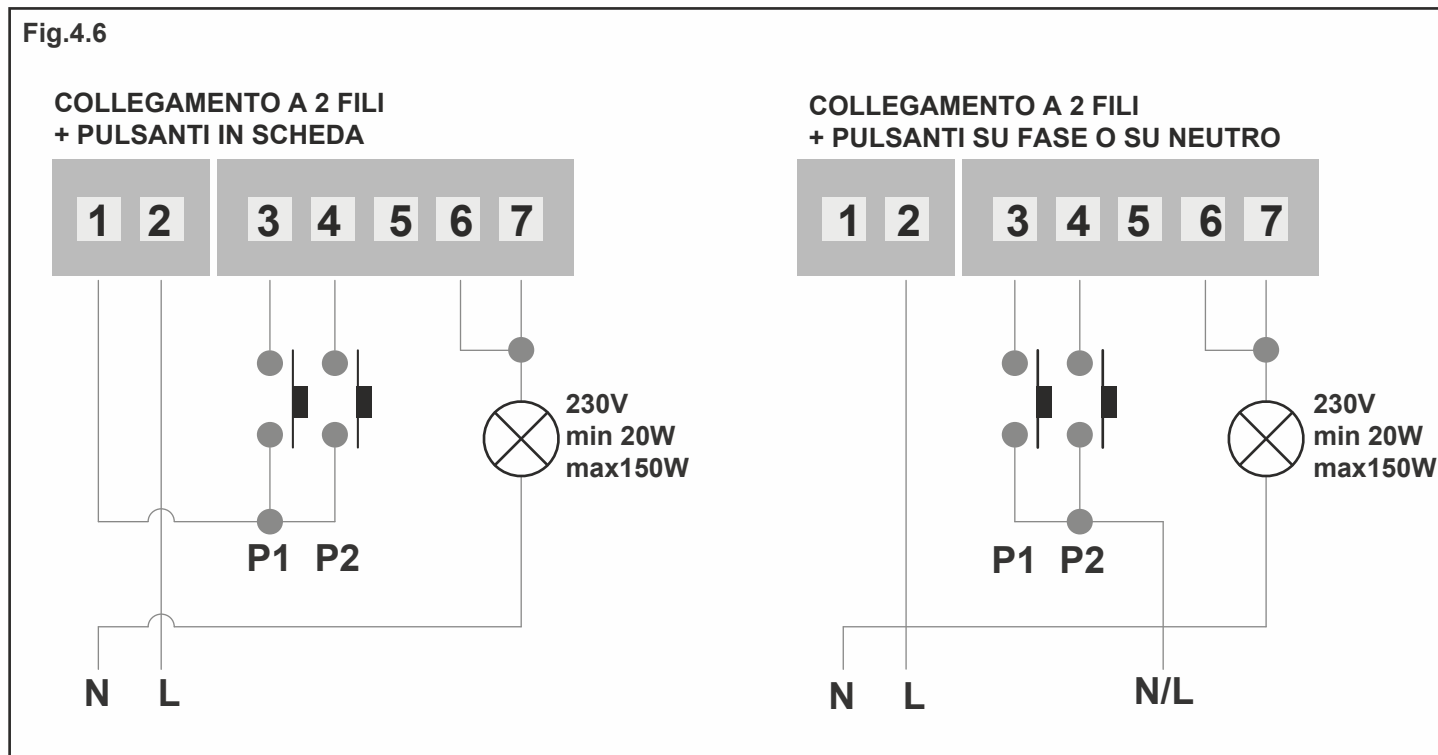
Fig.4.6

COLLEGAMENTO A 2 FILI
+ PULSANTI IN SCHEDA

1 2 3 4 5 6 7

230V
min 20W
max150W

P1 P2

N L

COLLEGAMENTO A 2 FILI
+ PULSANTI SU FASE O SU NEUTRO

1 2 3 4 5 6 7

230V
min 20W
max150W

P1 P2

N L N/L